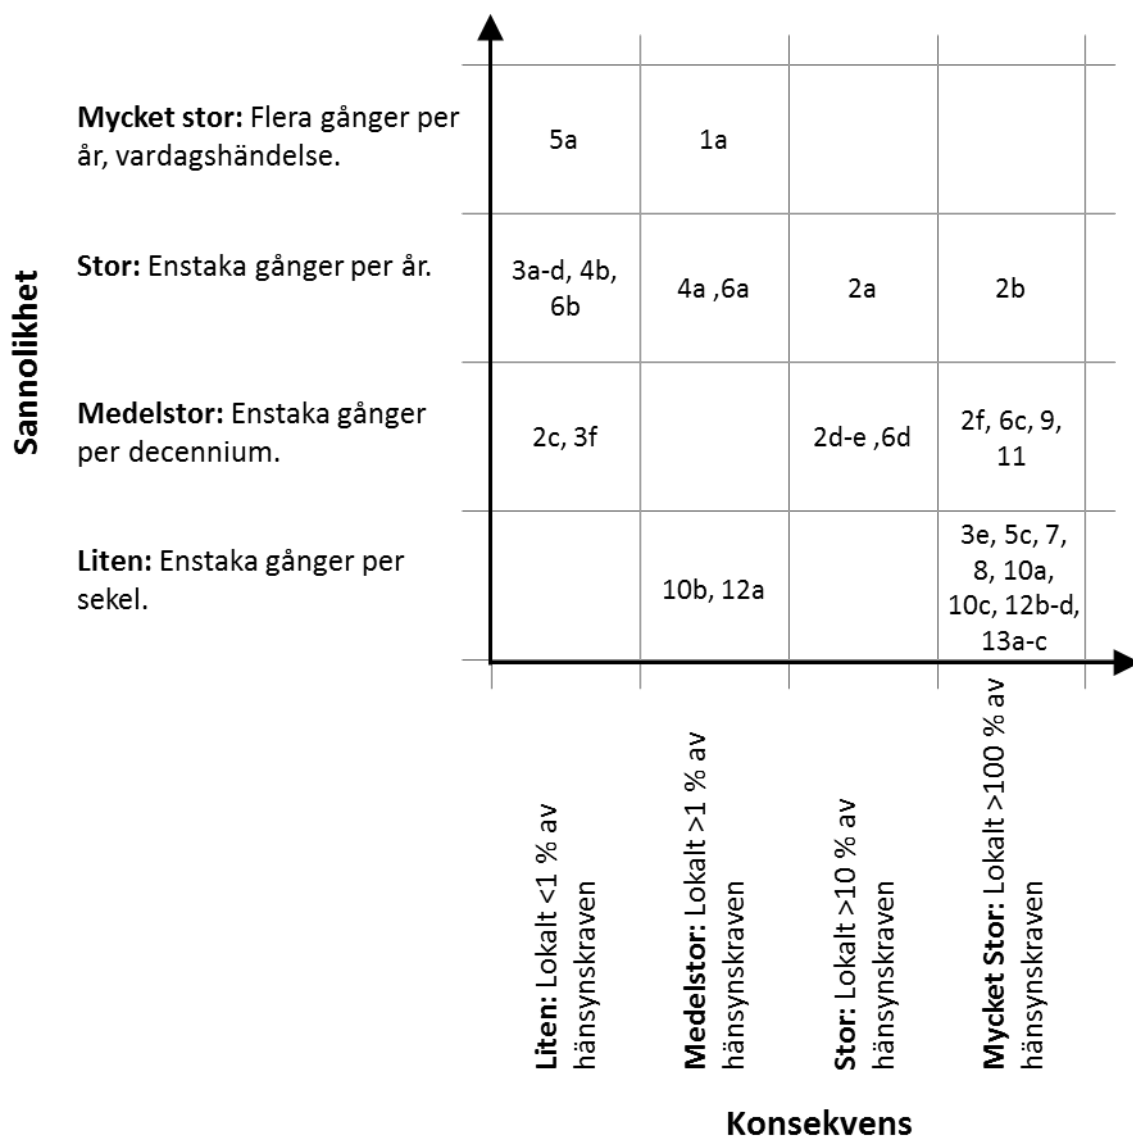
Sannolikhet

| | | | | |
|---|---|---|---|---|
| **Mycket stor:** Flera gånger per år, vardagshändelse. | 5a | 1a | | |
| **Stor:** Enstaka gånger per år. | 3a-d, 4b, 6b | 4a ,6a | 2a | 2b |
| **Medelstor:** Enstaka gånger per decennium. | 2c, 3f | | 2d-e ,6d | 2f, 6c, 9, 11 |
| **Liten:** Enstaka gånger per sekel. | | 10b, 12a | | 3e, 5c, 7, 8, 10a, 10c, 12b-d, 13a-c |
| | **Liten:** Lokalt <1 % av hänsynskraven | **Medelstor:** Lokalt >1 % av hänsynskraven | **Stor:** Lokalt >10 % av hänsynskraven | **Mycket Stor:** Lokalt >100 % av hänsynskraven |

Konsekvens